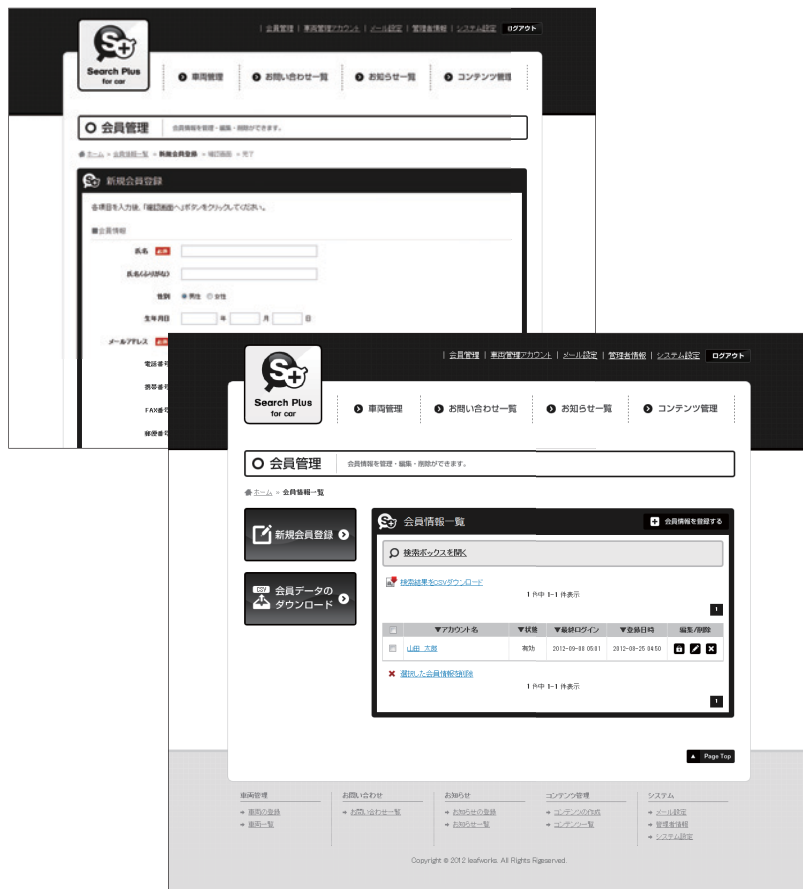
Search Plus for car

| 会員管理 | 車両管理アカウント | メール設定 | 管理者情報 | システム設定 ログアウト

車両管理 お問い合わせ一覧 お知らせ一覧 コンテンツ管理

会員管理 会員情報を管理・編集・削除ができます。

ホーム » 会員情報一覧 » 新規会員登録 » 確認画面 » 完了

新規会員登録

各項目を入力後、「確認画面へ」ボタンをクリックしてください。

会員情報

氏名 必須

氏名(ふりがな)

性別 男性 女性

生年月日 年 月 日

メールアドレス 必須

電話番号

携帯番号

FAX番号

郵便番号

Search Plus for car

| 会員管理 | 車両管理アカウント | メール設定 | 管理者情報 | システム設定 ログアウト

車両管理 お問い合わせ一覧 お知らせ一覧 コンテンツ管理

会員管理 会員情報を管理・編集・削除ができます。

ホーム » 会員情報一覧

新規会員登録

CSV 会員データのダウンロード

会員情報一覧 会員情報を登録する

検索ボックスを開く

検索結果をCSVダウンロード

1 件中 1-1 件表示

1

| | ▼アカウント名 | ▼状態 | ▼最終ログイン | ▼登録日時 | 編集/削除 |
|---|---|---|---|---|---|
| | 山田 太郎 | 有効 | 2012-09-06 05:01 | 2012-08-25 04:50 | |

選択した会員情報を削除

1 件中 1-1 件表示

1

Page Top

車両管理
車両の登録
車両一覧

お問い合わせ
お問い合わせ一覧

お知らせ
お知らせの登録
お知らせ一覧

コンテンツ管理
コンテンツの作成
コンテンツ一覧

システム
メール設定
管理者情報
システム設定

Copyright © 2012 leafworks. All Rights Reserved.